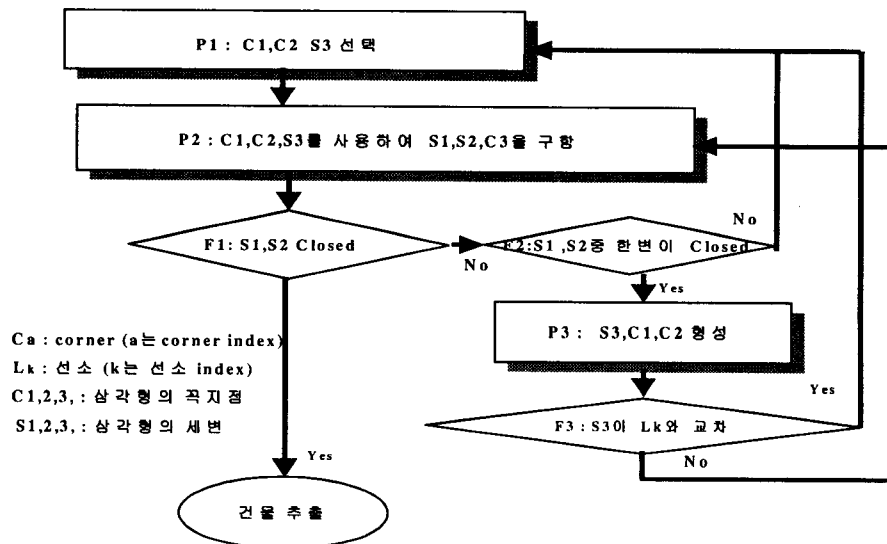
P1 : C1,C2 S3 선택

P2 : C1,C2,S3를 사용하여 S1,S2,C3을 구함

F1: S1,S2 Closed

No

F2:S1 ,S2중 한변이 Closed

No

Yes

P3 : S3,C1,C2 형성

Yes

F3 : S3이 Lk와 교차

No

Ca : corner (a는 corner index)
Lk : 선소 (k는 선소 index)
C1,2,3, : 삼각형의 꼭지점
S1,2,3, : 삼각형의 세변

Yes

건물 추출